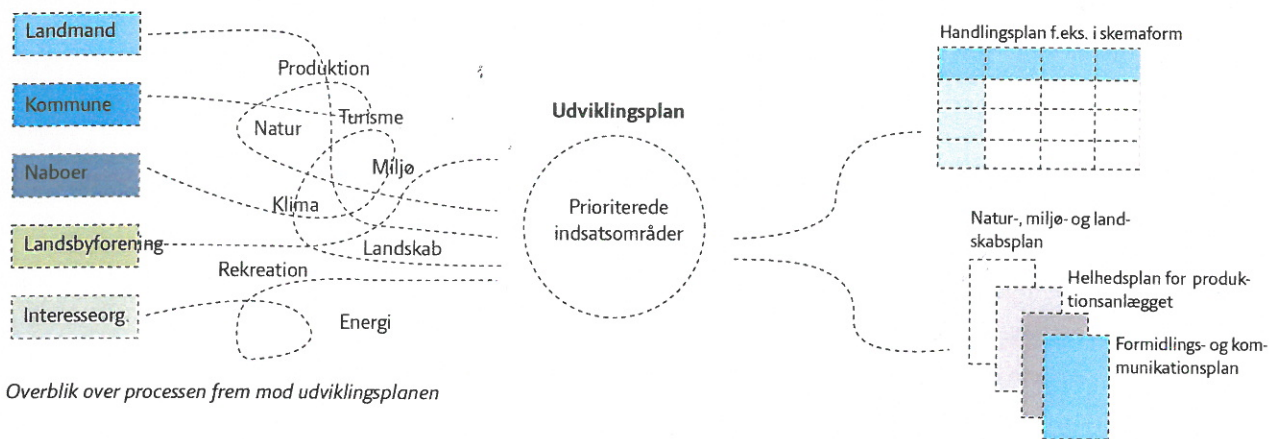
Landmand

Kommune

Naboer

Landsbyforening

Interesseorg.

Produktion

Natur

Turisme

Miljø

Klima

Landskab

Rekreation

Energi

Udviklingsplan

Prioriterede indsatsområder

Handlingsplan f.eks. i skemaform

Natur-, miljø- og landskabsplan

Helhedsplan for produktionsanlægget

Formidlings- og kommunikationsplan

Overblik over processen frem mod udviklingsplanen